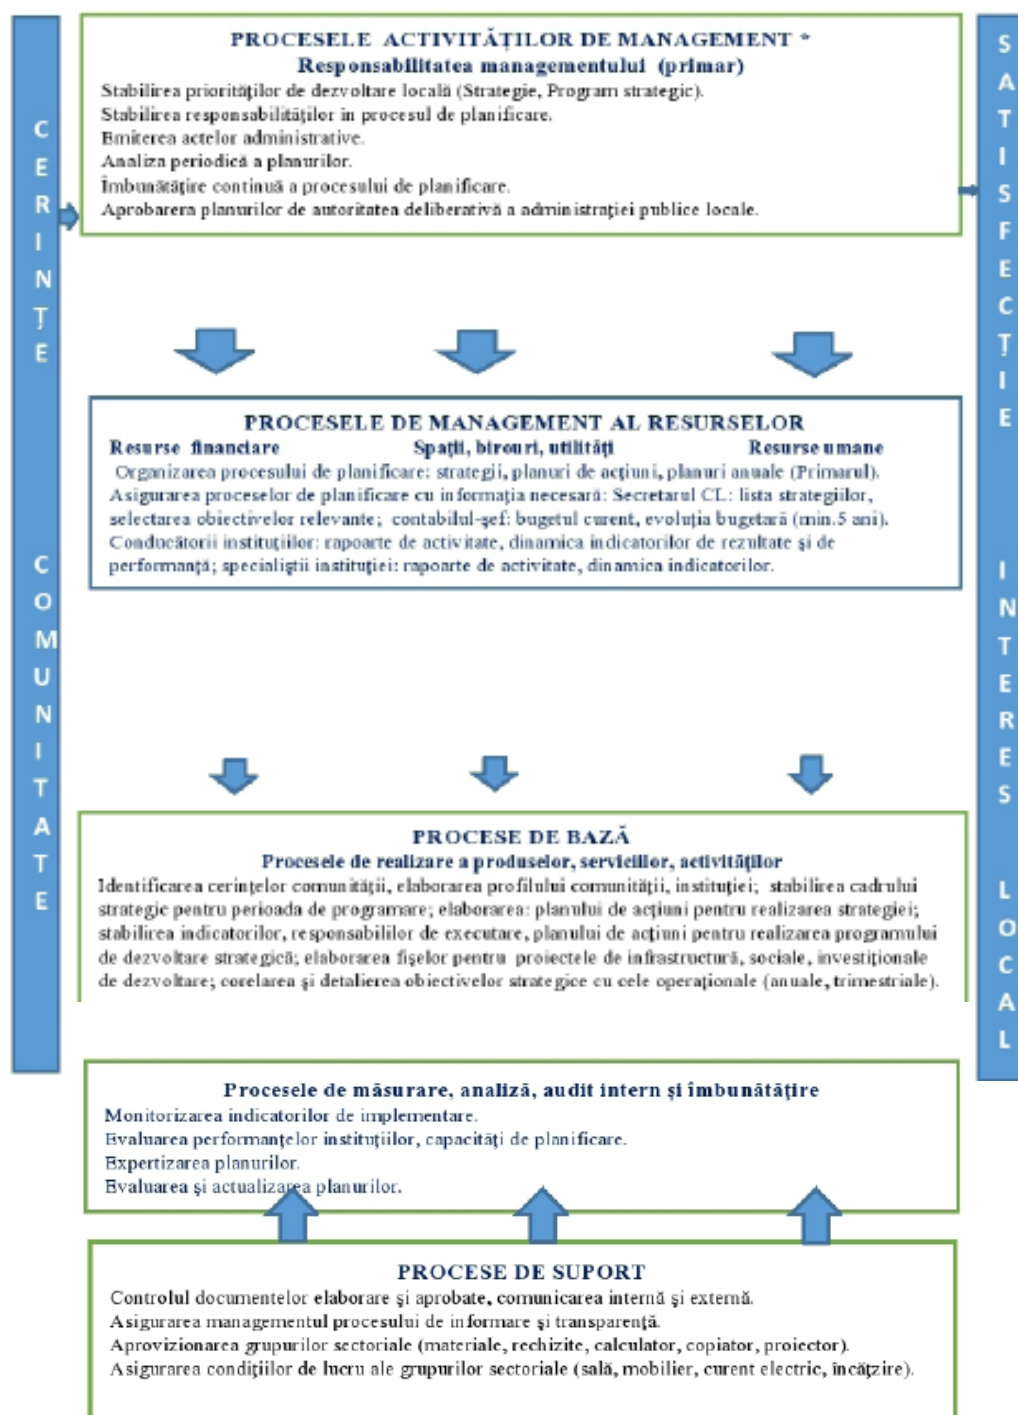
CERINȚE COMUNITATE

PROCESELE ACTIVITĂȚILOR DE MANAGEMENT *
Responsabilitatea managementului (primar)
Stabilirea priorităților de dezvoltare locală (Strategie, Program strategic).
Stabilirea responsabilităților în procesul de planificare.
Emiterea actelor administrative.
Analiza periodică a planurilor.
Îmbunătățire continuă a procesului de planificare.
Aprobarea planurilor de autoritatea deliberativă a administrației publice locale.

SATISFECȚIE INTERES LOCAL

PROCESELE DE MANAGEMENT AL RESURSELOR
Resurse financiare Spații, birouri, utilități Resurse umane
Organizarea procesului de planificare: strategii, planuri de acțiuni, planuri anuale (Primarul).
Asigurarea proceselor de planificare cu informația necesară: Secretarul CL: lista strategiilor, selectarea obiectivelor relevante; contabilul-șef: bugetul curent, evoluția bugetară (min.5 ani).
Conducătorii instituțiilor: rapoarte de activitate, dinamica indicatorilor de rezultate și de performanță; specialiștii instituției: rapoarte de activitate, dinamica indicatorilor.

PROCESE DE BAZĂ
Procesele de realizare a produselor, serviciilor, activităților
Identificarea cerințelor comunității, elaborarea profilului comunității, instituției; stabilirea cadrului strategic pentru perioada de programare; elaborarea: planului de acțiuni pentru realizarea strategiei; stabilirea indicatorilor, responsabililor de executare, planului de acțiuni pentru realizarea programului de dezvoltare strategică; elaborarea fișelor pentru proiectele de infrastructură, sociale, investiționale de dezvoltare; corelarea și detalierea obiectivelor strategice cu cele operaționale (anuale, trimestriale).

Procesele de măsurare, analiză, audit intern și îmbunătățire
Monitorizarea indicatorilor de implementare.
Evaluarea performanțelor instituțiilor, capacități de planificare.
Expertizarea planurilor.
Evaluarea și actualizarea planurilor.

PROCESE DE SUPORT
Controlul documentelor elaborare și aprobate, comunicarea internă și externă.
Asigurarea managementul procesului de informare și transparență.
Aprovizionarea grupurilor sectoriale (materiale, rechizite, calculator, copiator, proiector).
Asigurarea condițiilor de lucru ale grupurilor sectoriale (sală, mobilier, curent electric, încălzire).